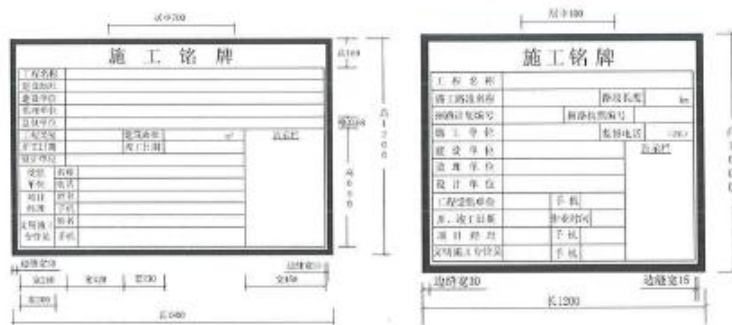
宽@700

施 工 铭 牌

工程名称
建设地址
建设单位
监理单位
设计单位
工程类别 | 建筑面积 | $m^2$
开工日期 | 竣工日期
质安监督

高100

高1200

高600

边框宽10

宽200

长1400

施工铭牌

工 程 名 称
施工路段范围 | 路段长度 | km
前路计划编号 | 前路检查编号
施 工 单 位 | 监督电话
建 设 单 位
监 理 单 位
设 计 单 位
工程进展情况 | 手 机
开、竣工日期 | 作业时间
项 目 经 理 | 手 机
文明施工负责人 | 手 机

边框宽30

K1200

边框宽15